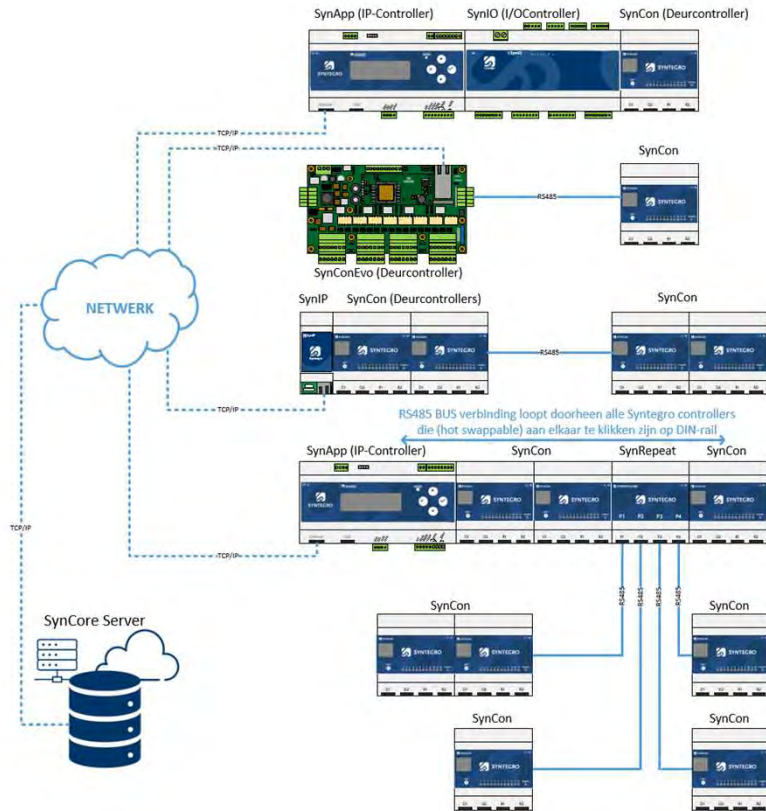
SynApp (IP-Controller)
SynIO (I/OController)
SynCon (Deurcontroller)

SYNTEGRO
SYNTEGRO

TCP/IP
TCP/IP

SynCon
RS485
SYNTEGRO

SynConEvo (Deurcontroller)

NETWERK

SynIP
SynCon (Deurcontrollers)
SynCon
SYNTEGRO
RS485
SYNTEGRO
SYNTEGRO

TCP/IP

RS485 BUS verbinding loopt doorheen alle Syntegro controllers die (hot swappable) aan elkaar te klikken zijn op DIN-rail

SynApp (IP-Controller)
SynCon
SynRepeat
SynCon
SYNTEGRO
SYNTEGRO
SYNTEGRO
SYNTEGRO

TCP/IP
TCP/IP

RS485
RS485
RS485
RS485

SynCore Server

SynCon
SYNTEGRO
SynCon
SYNTEGRO

SynCon
SynCon